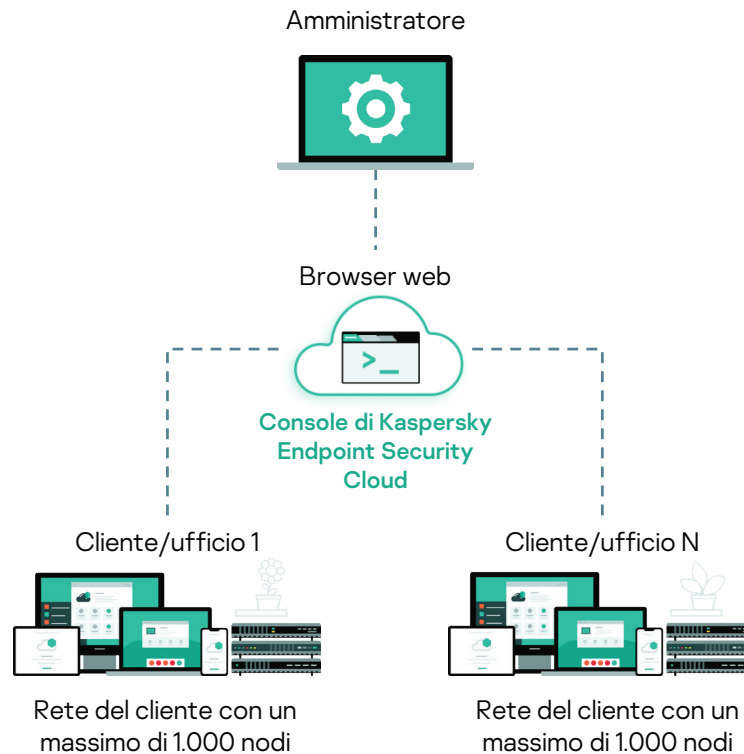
Amministratore

Browser web

Console di Kaspersky Endpoint Security Cloud

Cliente/ufficio 1

Cliente/ufficio N

Rete del cliente con un massimo di 1.000 nodi

Rete del cliente con un massimo di 1.000 nodi